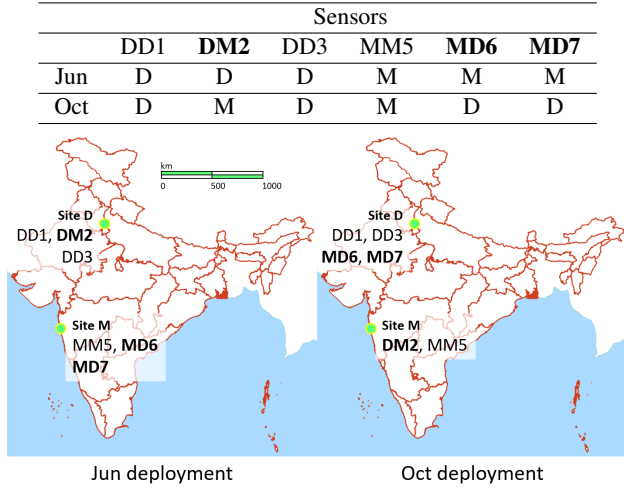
| | Sensors | | | | | |
|---|---|---|---|---|---|---|
| | DD1 | **DM2** | DD3 | MM5 | **MD6** | **MD7** |
| Jun | D | D | D | M | M | M |
| Oct | D | M | D | M | D | D |

km
0 500 1000

Site D
DD1, **DM2**
DD3

Site M
MM5, **MD6**
**MD7**

Jun deployment

Site D
DD1, DD3
**MD6**, **MD7**

Site M
**DM2**, MM5

Oct deployment